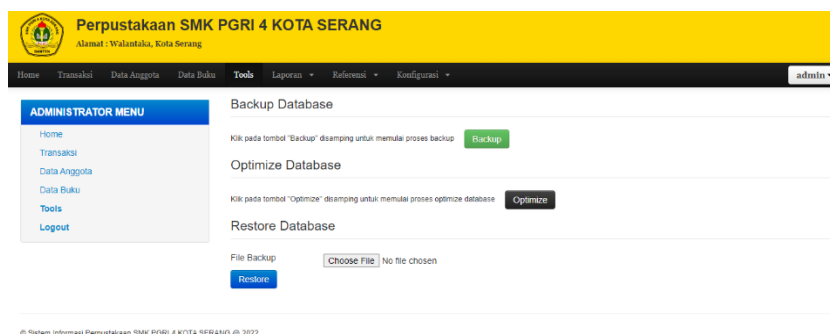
Perpustakaan SMK PGRI 4 KOTA SERANG
Alamat : Walantaka, Kota Serang

Home Transaksi Data Anggota Data Buku Tools Laporan ▾ Referensi ▾ Konfigurasi ▾ admin ▾

ADMINISTRATOR MENU
Home
Transaksi
Data Anggota
Data Buku
Tools
Logout

Backup Database
Klik pada tombol "Backup" disamping untuk memulai proses backup Backup

Optimize Database
Klik pada tombol "Optimize" disamping untuk memulai proses optimize database Optimize

Restore Database
File Backup Choose File No file chosen
Restore

© Sistem Informasi Perpustakaan SMK PGRI 4 KOTA SERANG @ 2022